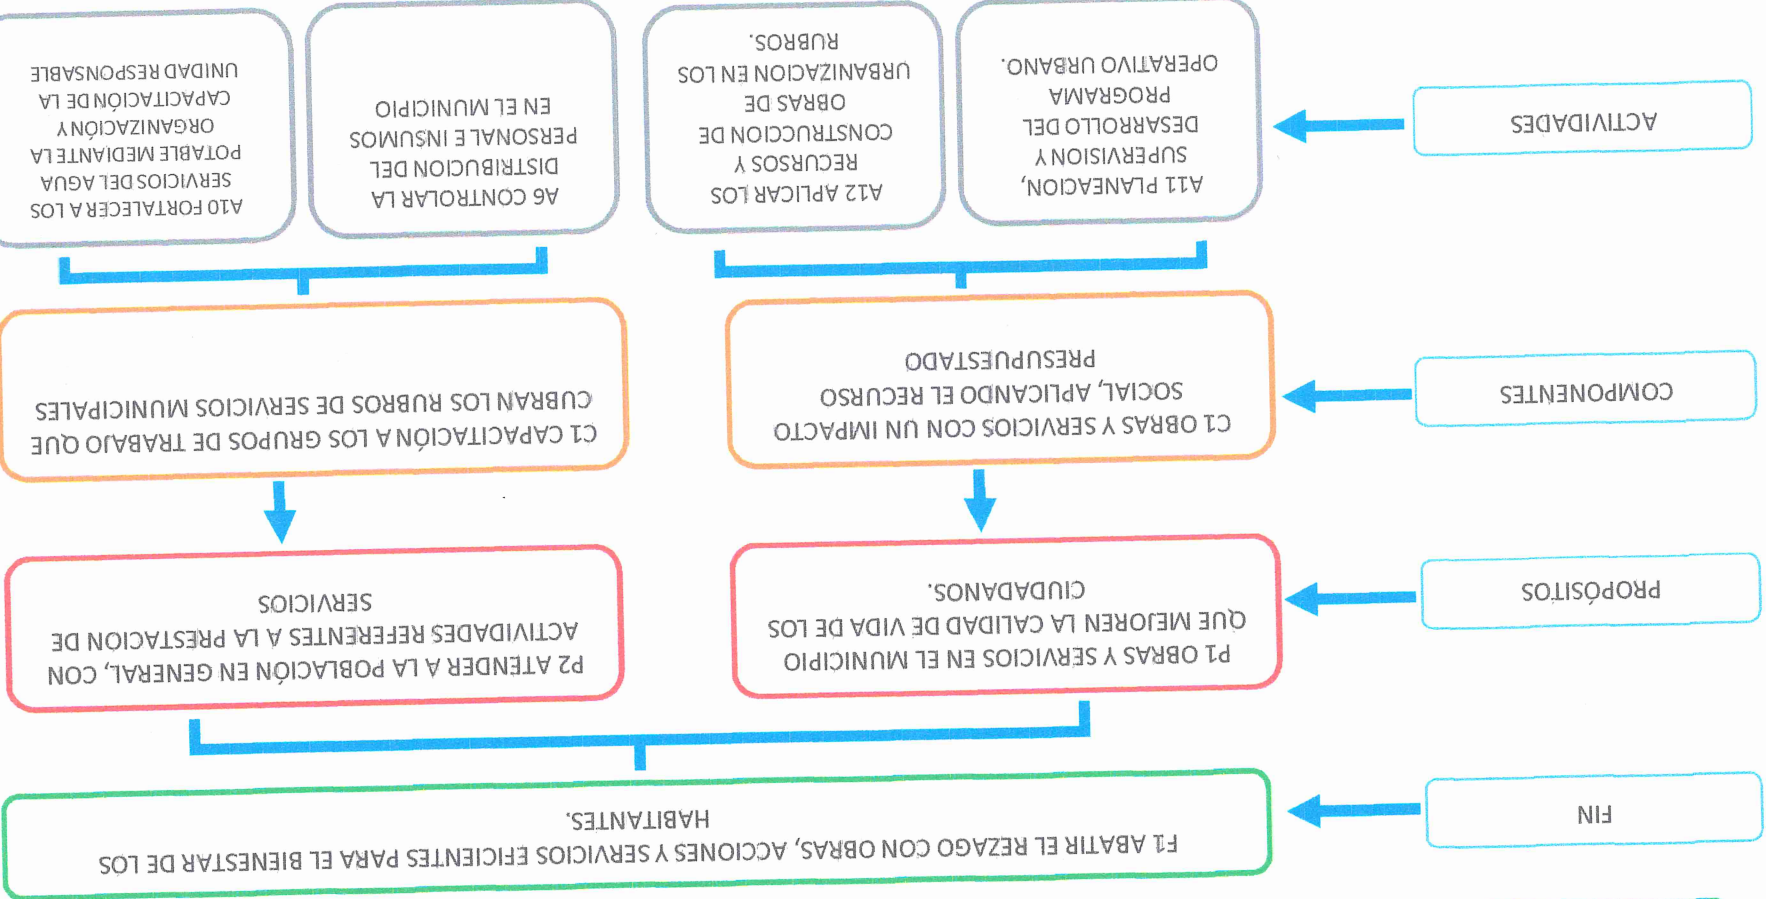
FIN

F1 ABATIR EL REZAGO CON OBRAS, ACCIONES Y SERVICIOS EFICIENTES PARA EL BIENESTAR DE LOS HABITANTES.

PROPÓSITOS

P1 OBRAS Y SERVICIOS EN EL MUNICIPIO QUE MEJOREN LA CALIDAD DE VIDA DE LOS CIUDADANOS.

P2 ATENDER A LA POBLACIÓN EN GENERAL, CON ACTIVIDADES REFERENTES A LA PRESTACIÓN DE SERVICIOS

COMPONENTES

C1 OBRAS Y SERVICIOS CON UN IMPACTO SOCIAL, APLICANDO EL RECURSO PRESUPUESTADO

C1 CAPACITACIÓN A LOS GRUPOS DE TRABAJO QUE CUBRAN LOS RUBROS DE SERVICIOS MUNICIPALES

ACTIVIDADES

A11 PLANEACIÓN, SUPERVISIÓN Y DESARROLLO DEL PROGRAMA OPERATIVO URBANO.

A12 APLICAR LOS RECURSOS Y CONSTRUCCIÓN DE OBRAS DE URBANIZACIÓN EN LOS RUBROS.

A6 CONTROLAR LA DISTRIBUCIÓN DEL PERSONAL E INSUMOS EN EL MUNICIPIO

A10 FORTALECER A LOS SERVICIOS DEL AGUA POTABLE MEDIANTE LA ORGANIZACIÓN Y CAPACITACIÓN DE LA UNIDAD RESPONSABLE